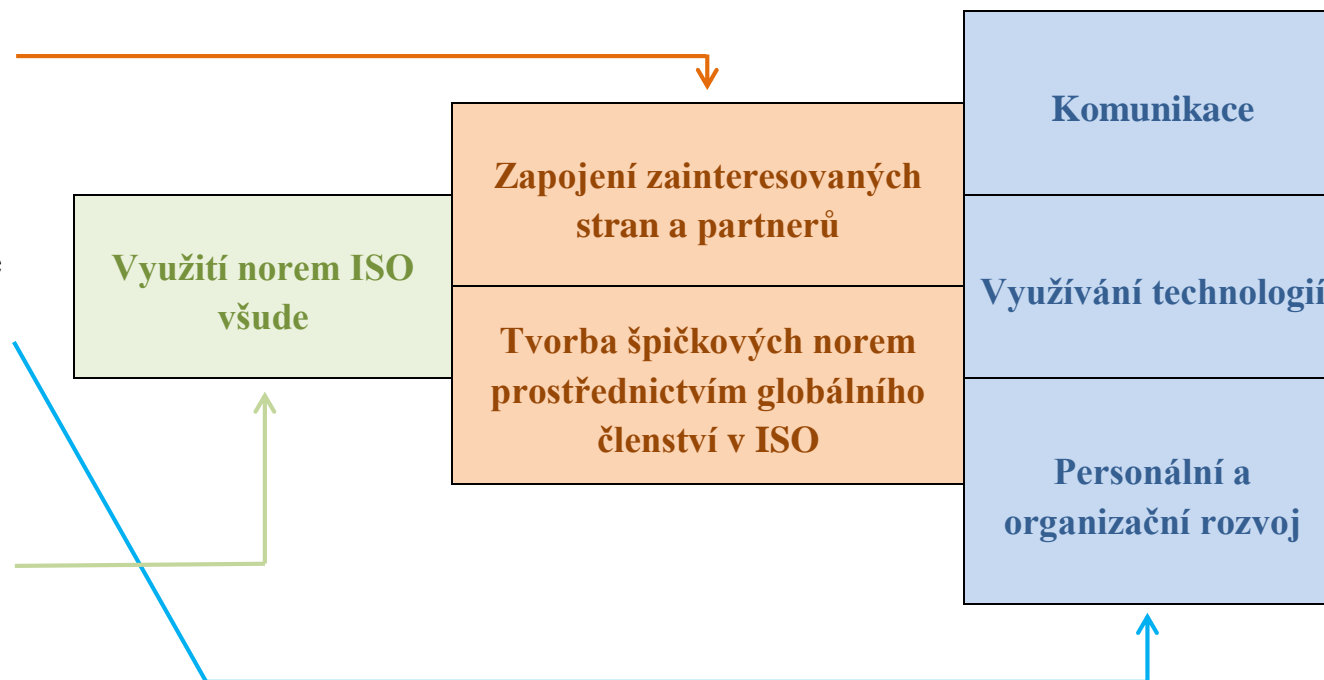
Využití norem ISO všude

Zapojení zainteresovaných stran a partnerů

Tvorba špičkových norem prostřednictvím globálního členství v ISO

Komunikace

Využívání technologií

Personální a organizační rozvoj